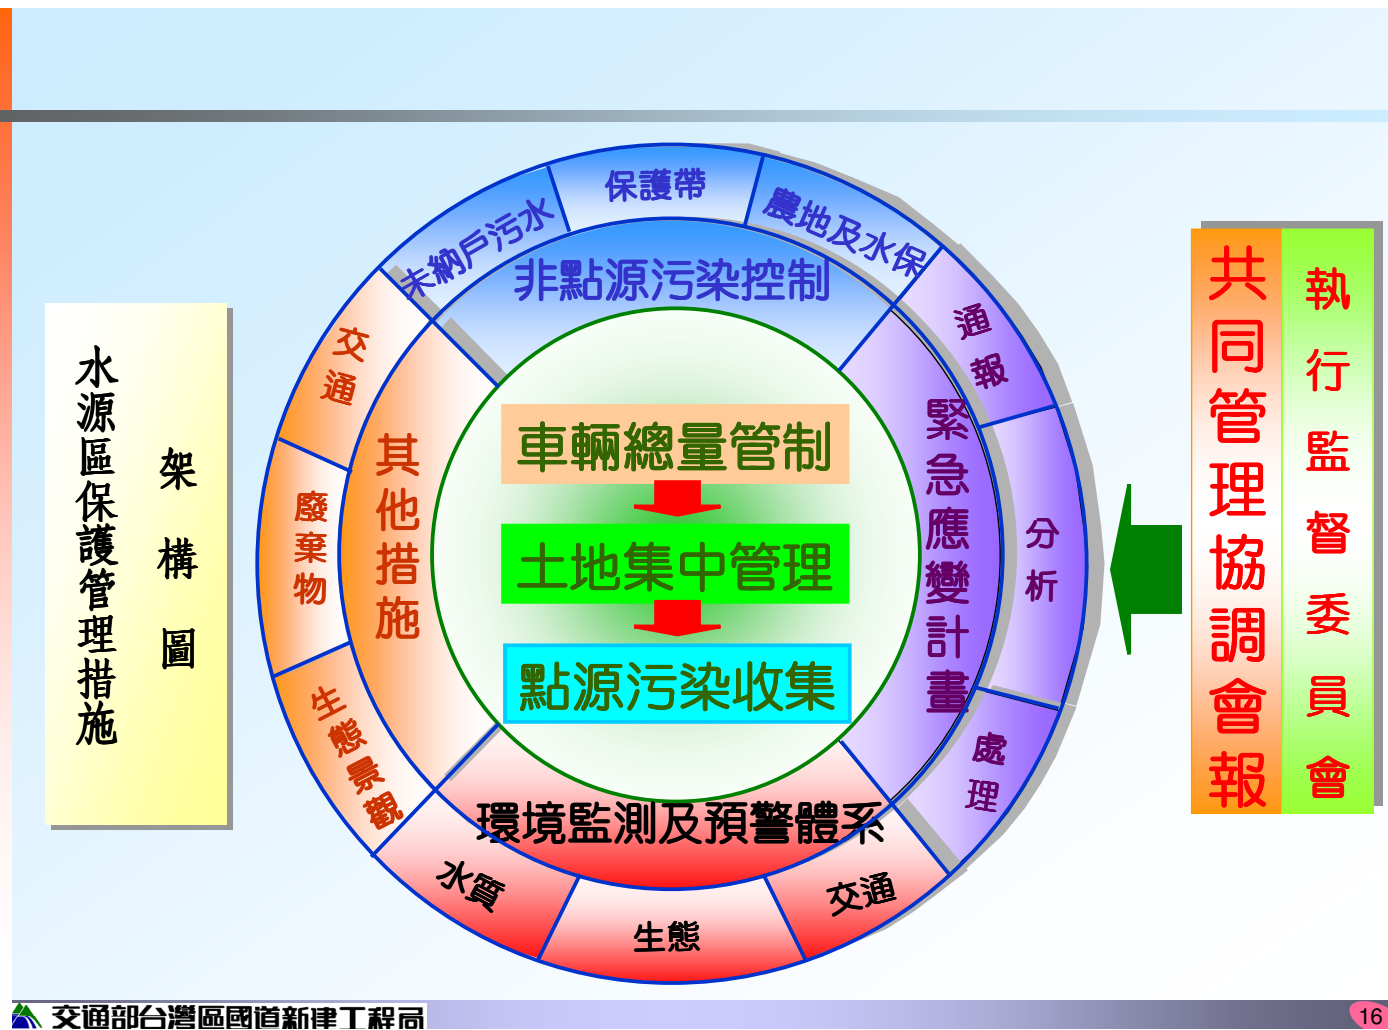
水源區保護管理措施 架構圖

保護帶
未納戶污水
農地及水保
非點源污染控制
通報
交通
其他措施
廢棄物
生態景觀
緊急應變計畫
分析
處理
車輛總量管制
土地集中管理
點源污染收集
環境監測及預警體系
水質
生態
交通

共同管理協調會報
執行監督委員會

交通部台灣區國道新建工程局
16